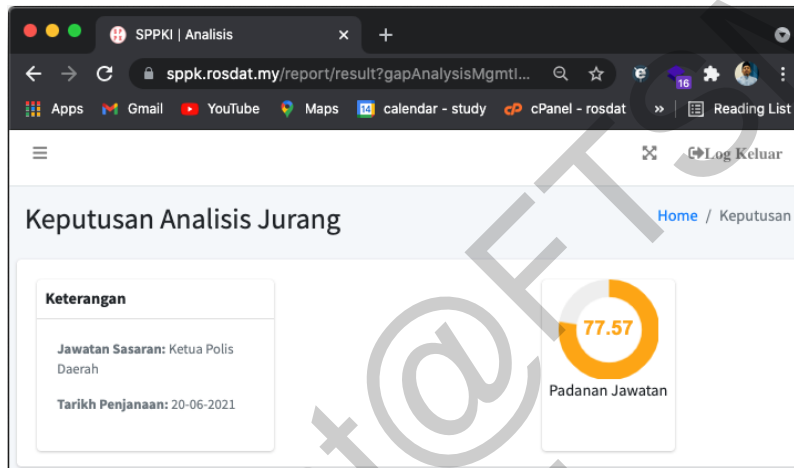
SPPKI | Analisis

sppk.rosdat.my/report/result?gapAnalysisMgmtI...

16

Apps Gmail YouTube Maps calendar - study cPanel - rosdat » Reading List

Log Keluar

Keputusan Analisis Jurang

Home / Keputusan

Keterangan

Jawatan Sasaran: Ketua Polis Daerah

Tarikh Penjanaan: 20-06-2021

77.57

Padanan Jawatan